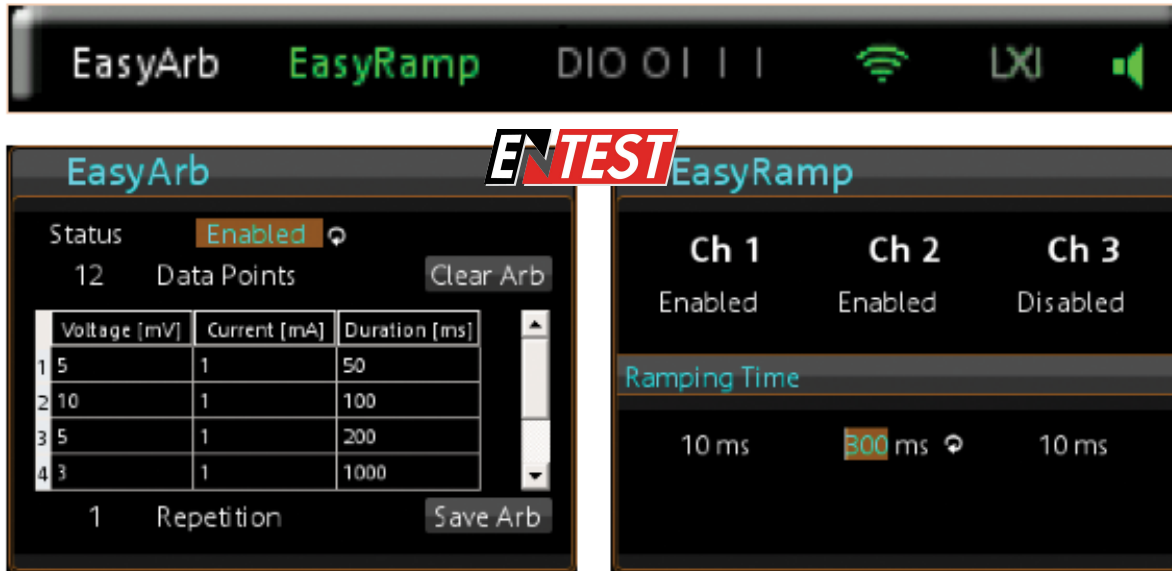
EasyArb EasyRamp DIO 0 I I I LXI

ENTEST

EasyArb

Status Enabled

12 Data Points Clear Arb

| | Voltage [mV] | Current [mA] | Duration [ms] |
|---|---|---|---|
| 1 | 5 | 1 | 50 |
| 2 | 10 | 1 | 100 |
| 3 | 5 | 1 | 200 |
| 4 | 3 | 1 | 1000 |

1 Repetition Save Arb

EasyRamp

Ch 1 Ch 2 Ch 3

Enabled Enabled Disabled

Ramping Time

10 ms 300 ms 10 ms